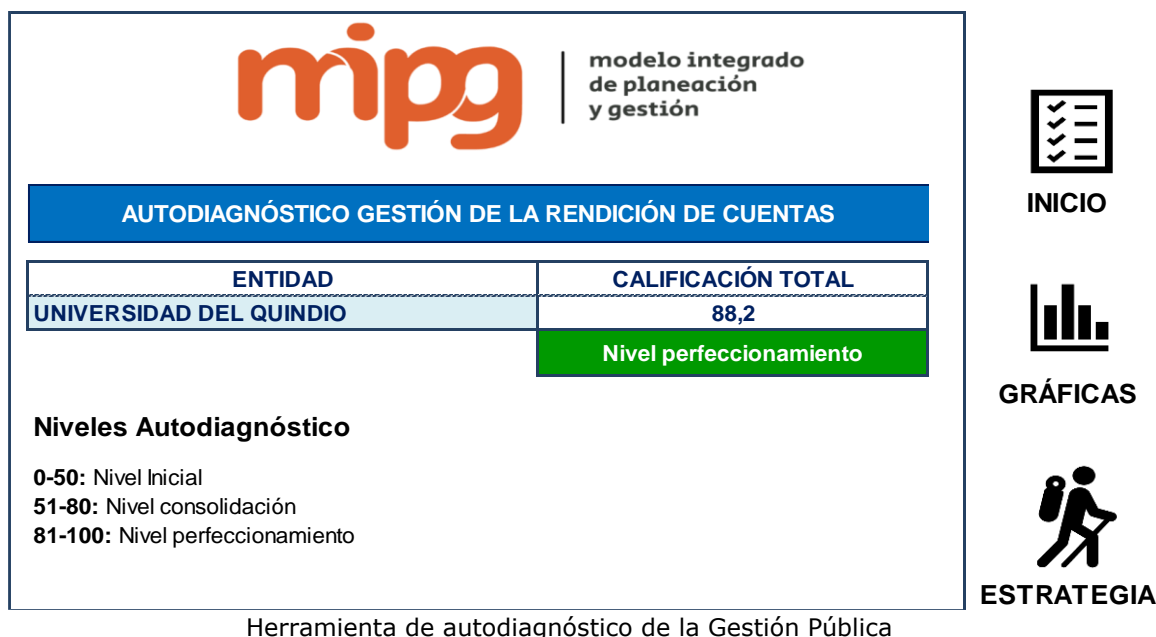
mipg

modelo integrado de planeación y gestión

AUTODIAGNÓSTICO GESTIÓN DE LA RENDICIÓN DE CUENTAS

| ENTIDAD | CALIFICACIÓN TOTAL |
|---|---|
| UNIVERSIDAD DEL QUINDIO | 88,2 |
| | Nivel perfeccionamiento |

Niveles Autodiagnóstico

**0-50:** Nivel Inicial
**51-80:** Nivel consolidación
**81-100:** Nivel perfeccionamiento

INICIO

GRÁFICAS

ESTRATEGIA

Herramienta de autodiagnóstico de la Gestión Pública